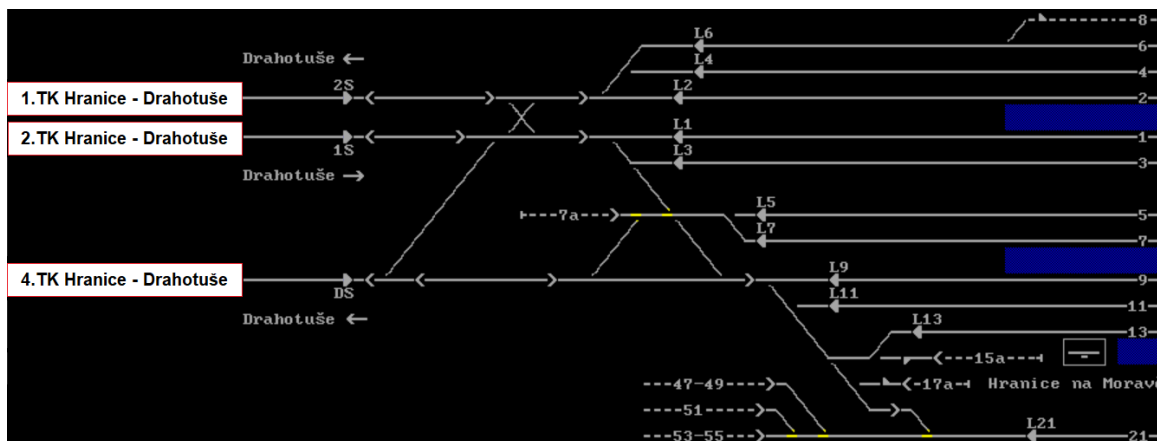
1.TK Hranice - Drahotuše
2.TK Hranice - Drahotuše
4.TK Hranice - Drahotuše

Drahotuše ←
2S
1S
Drahotuše →
DS
Drahotuše ←

L6
L4
L2
L1
L3
7a
L5
L7
L9
L11
L13
15a
17a
Hranice na Morav
47-49
51
53-55
L21

8
6
4
2
1
3
5
7
9
11
13
21